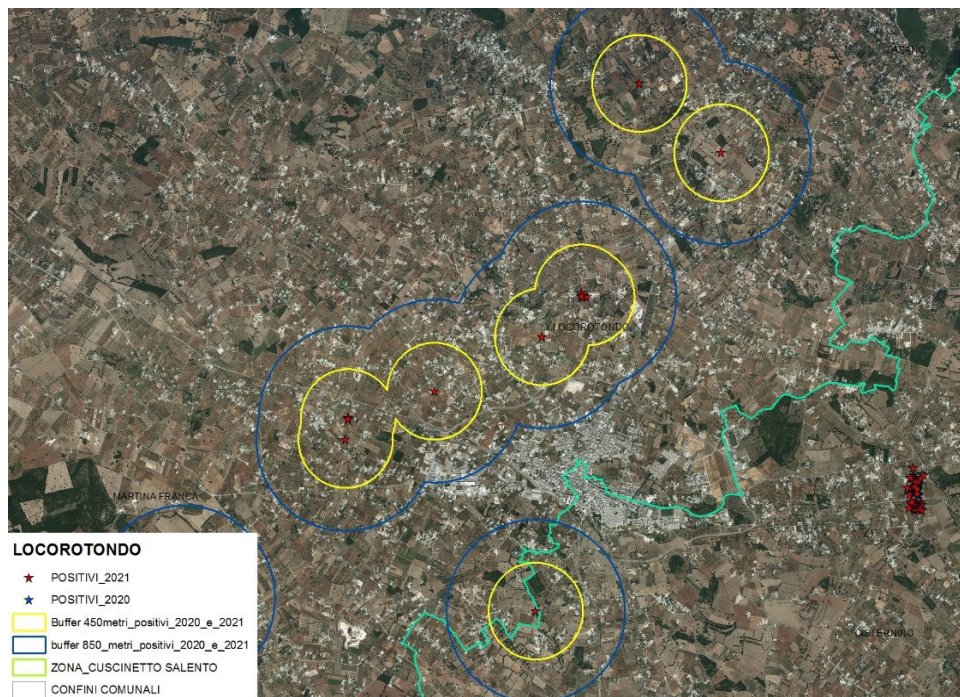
FASANO

LOCOROTONDO

MARTINA FRANCA

CISTERNINO

LOCOROTONDO

POSITIVI_2021

POSITIVI_2020

Buffer 450metri_positivi_2020_e_2021

buffer 850_metri_positivi_2020_e_2021

ZONA_CUSCINETTO SALENTO

CONFINI COMUNALI